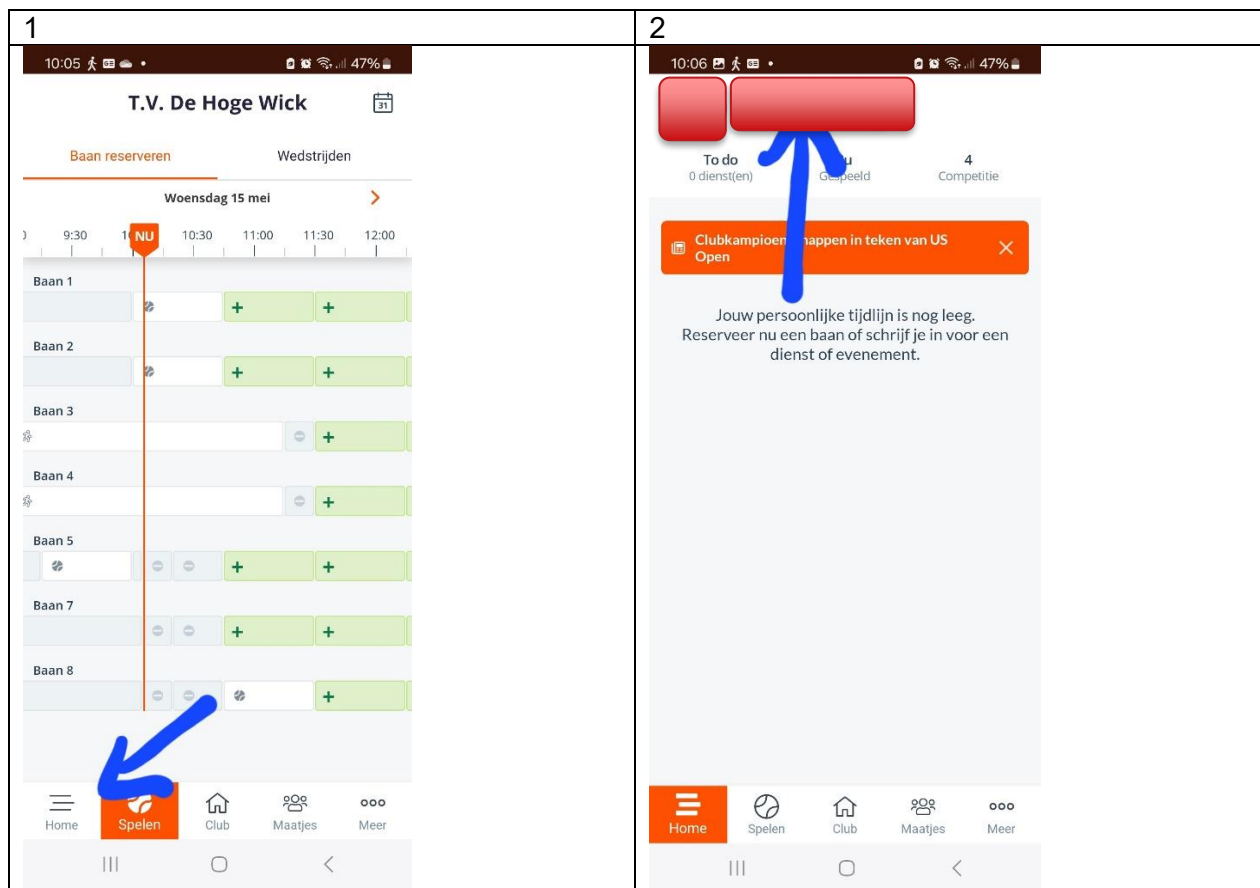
| 1 | 2 |
|---|---|
| 10:05 47% T.V. De Hoge Wick Baan reserveren Wedstrijden Woensdag 15 mei 9:30 1 NU 10:30 11:00 11:30 12:00 Baan 1 + + Baan 2 + + Baan 3 + Baan 4 + Baan 5 + + Baan 7 + + Baan 8 + Home Spelen Club Maatjes Meer | 10:06 47% To do 0 dienst(en) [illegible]u Gespeeld 4 Competitie Clubkampioen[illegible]happen in teken van US Open Jouw persoonlijke tijdlijn is nog leeg. Reserveer nu een baan of schrijf je in voor een dienst of evenement. Home Spelen Club Maatjes Meer |